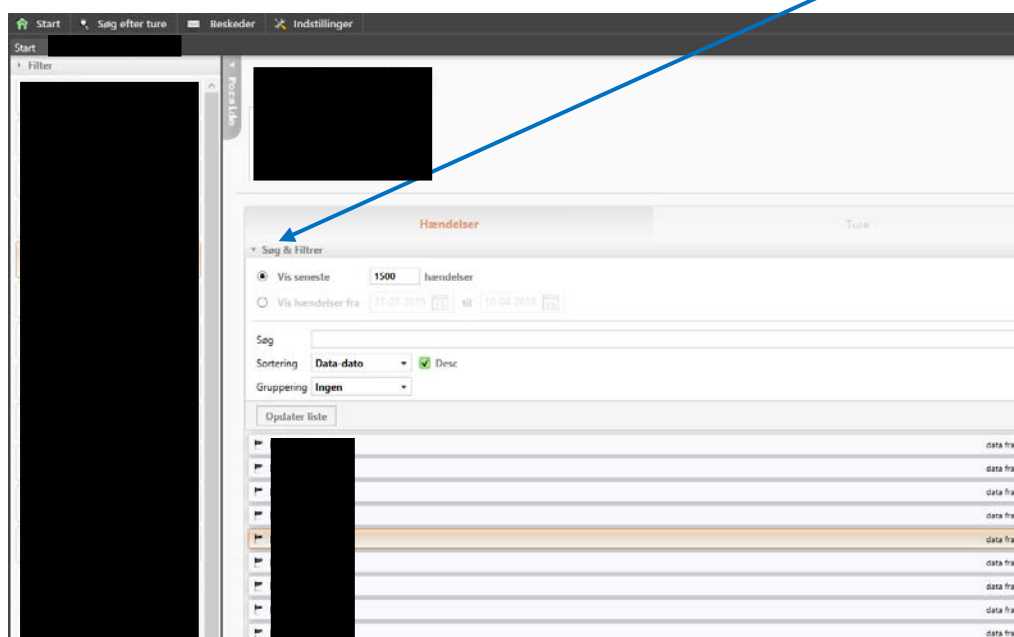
Start Søg efter ture Beskeder Indstillinger

Start

Filter

Foreløb

Hændelser

Ture

Søg & Filtrer

Vis seneste 1500 hændelser

Vis hændelser fra 27-01-2018 til 10-04-2018

Søg

Sortering Data-dato Desc

Gruppering Ingen

Opdater liste

data fra
data fra
data fra
data fra
data fra
data fra
data fra
data fra
data fra